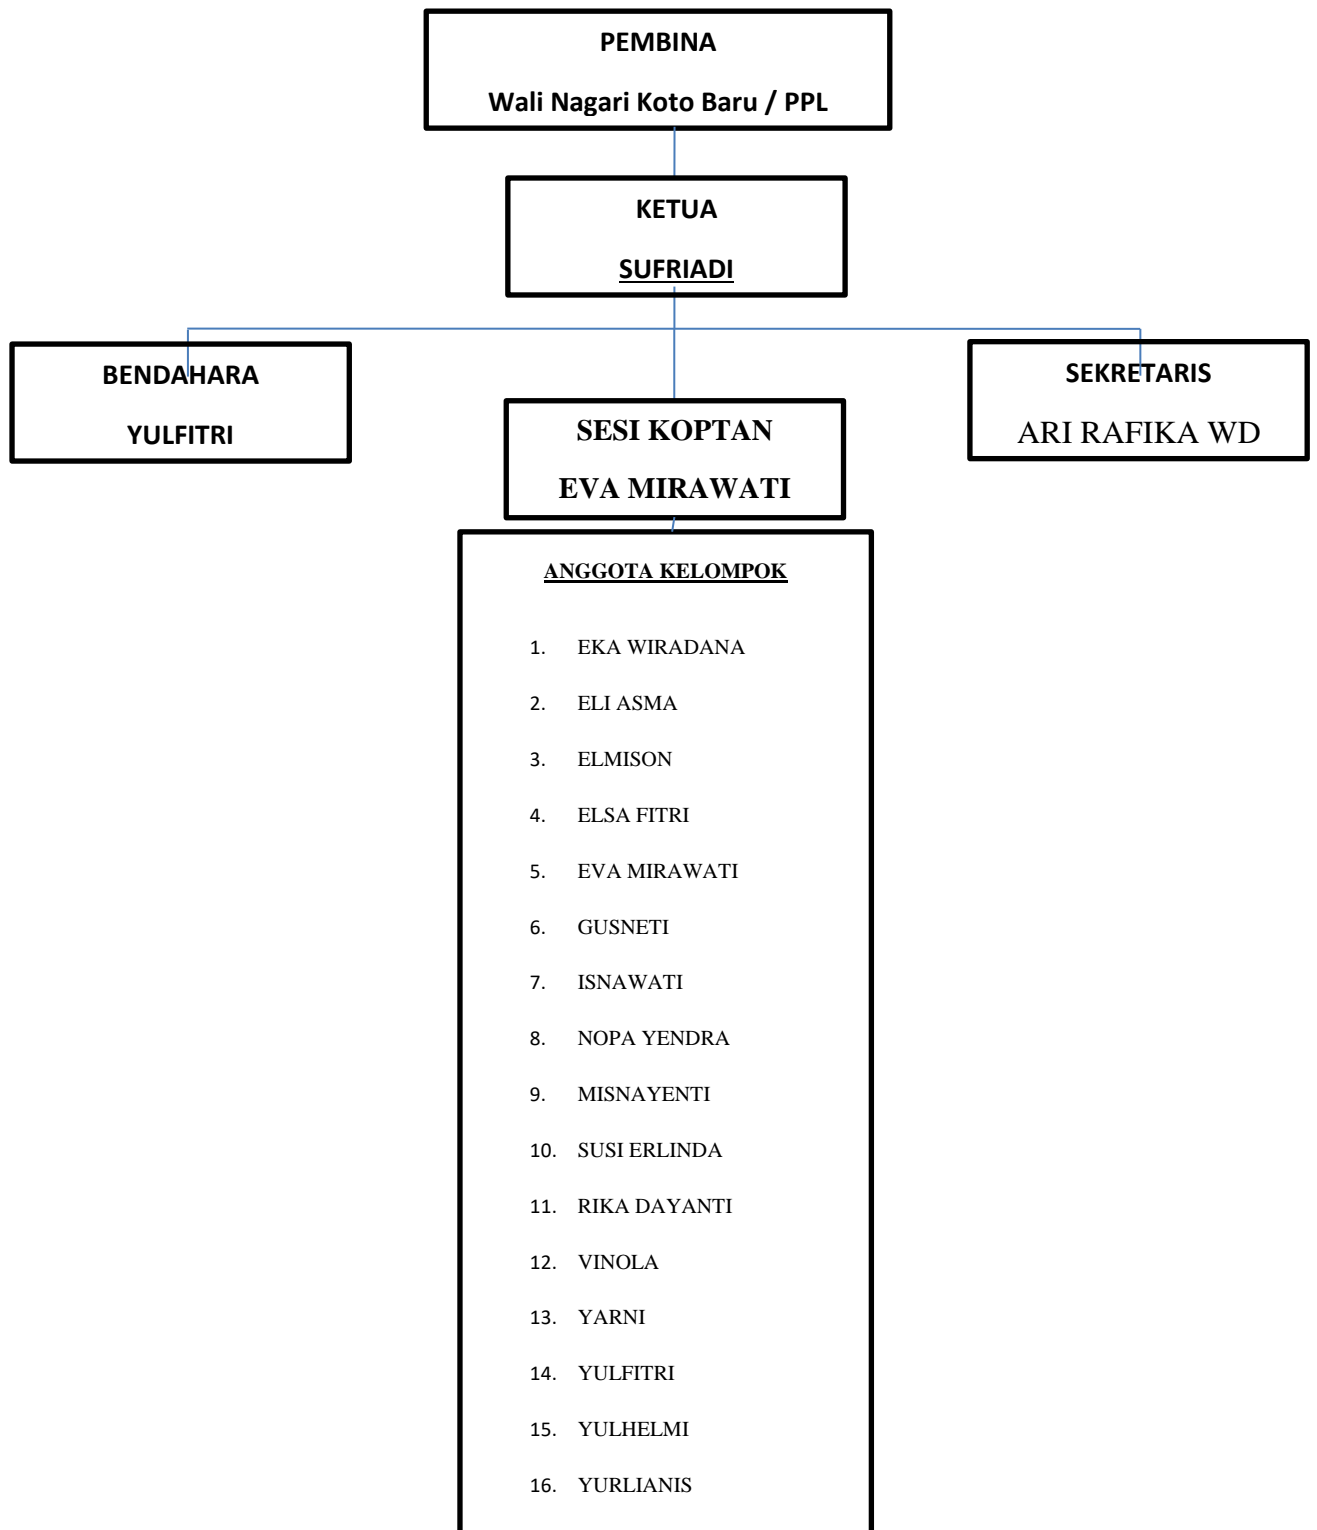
PEMBINA

Wali Nagari Koto Baru / PPL

KETUA

SUFRIADI

BENDAHARA

YULFITRI

SESI KOPTAN

EVA MIRAWATI

SEKRETARIS

ARI RAFIKA WD

ANGGOTA KELOMPOK

1. EKA WIRADANA
2. ELI ASMA
3. ELMISON
4. ELSA FITRI
5. EVA MIRAWATI
6. GUSNETI
7. ISNAWATI
8. NOPA YENDRA
9. MISNAYENTI
10. SUSI ERLINDA
11. RIKA DAYANTI
12. VINOLA
13. YARNI
14. YULFITRI
15. YULHELMI
16. YURLIANIS